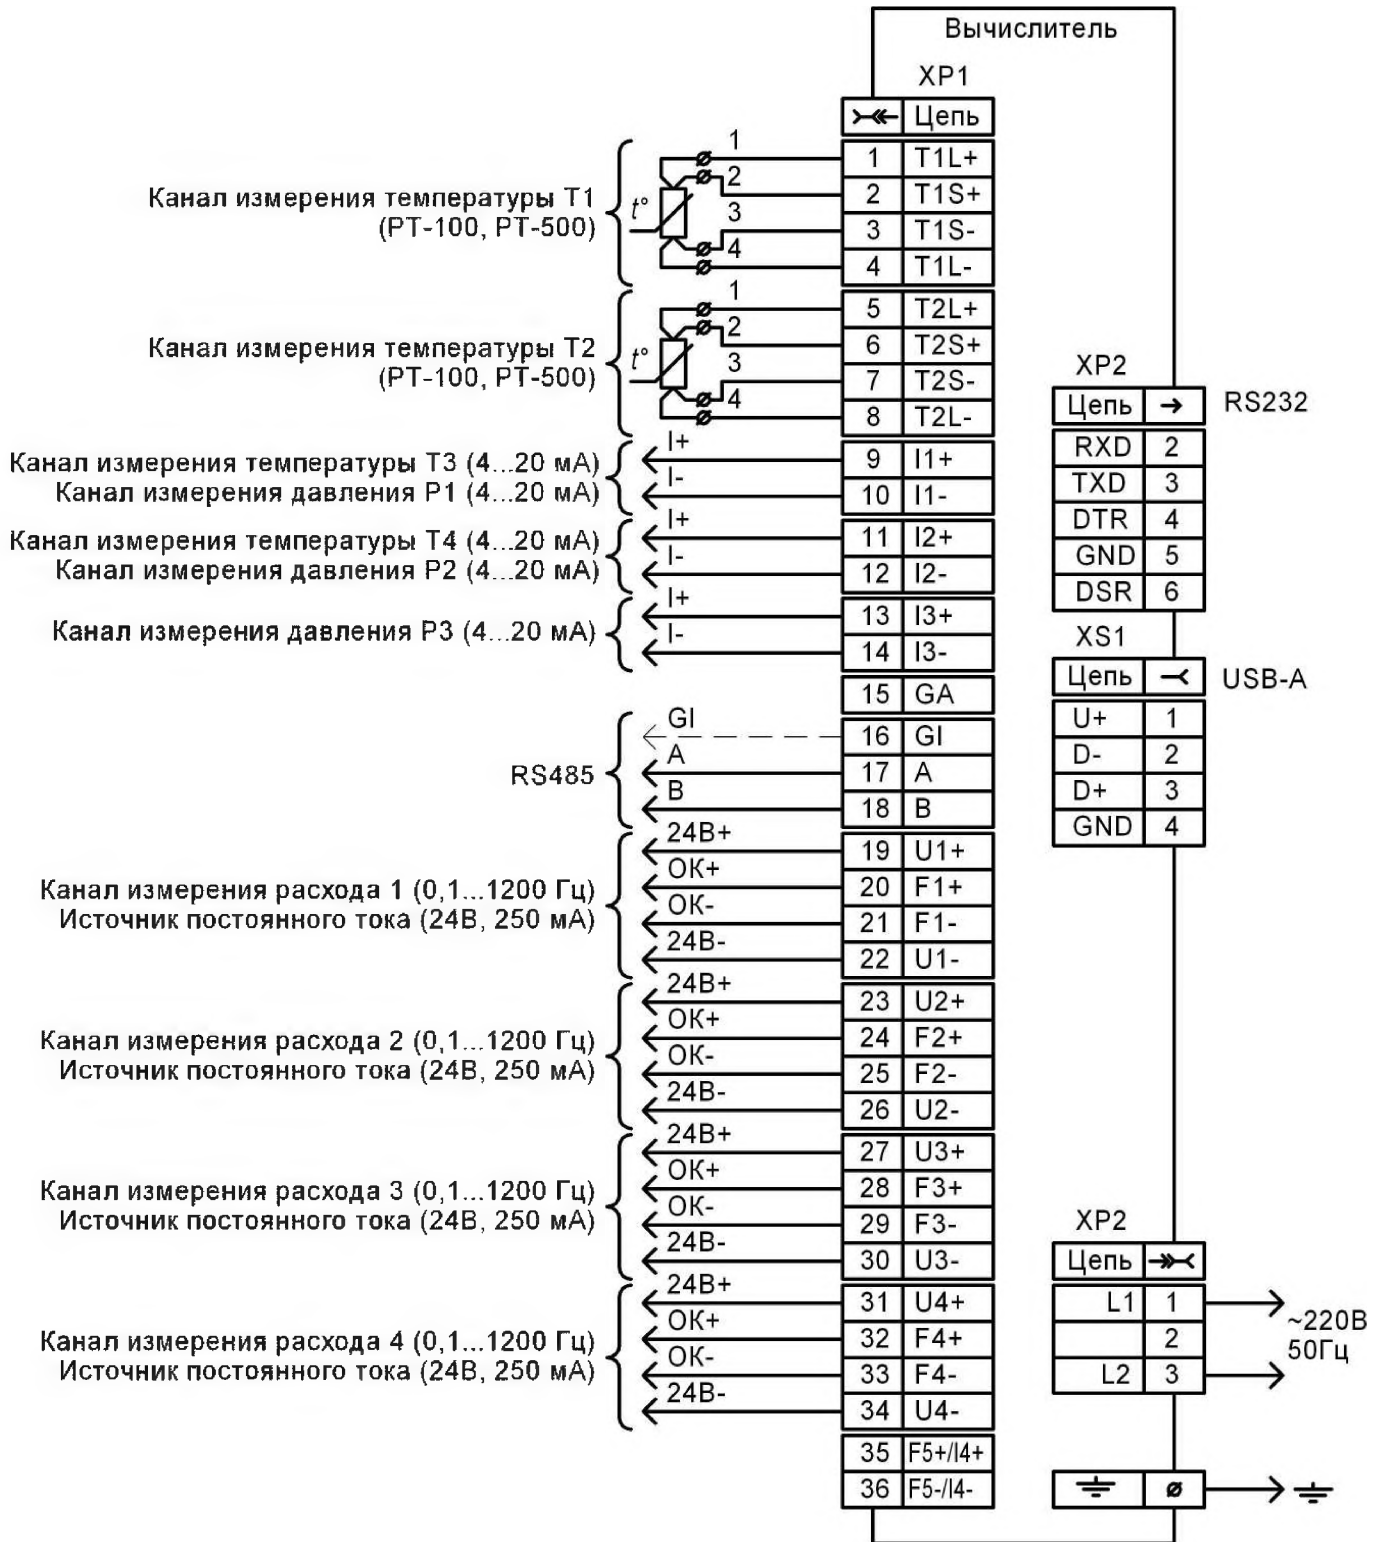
Вычислитель

XP1

| | Цепь |
|---|---|
| 1 | T1L+ |
| 2 | T1S+ |
| 3 | T1S- |
| 4 | T1L- |
| 5 | T2L+ |
| 6 | T2S+ |
| 7 | T2S- |
| 8 | T2L- |
| 9 | I1+ |
| 10 | I1- |
| 11 | I2+ |
| 12 | I2- |
| 13 | I3+ |
| 14 | I3- |
| 15 | GA |
| 16 | GI |
| 17 | A |
| 18 | B |
| 19 | U1+ |
| 20 | F1+ |
| 21 | F1- |
| 22 | U1- |
| 23 | U2+ |
| 24 | F2+ |
| 25 | F2- |
| 26 | U2- |
| 27 | U3+ |
| 28 | F3+ |
| 29 | F3- |
| 30 | U3- |
| 31 | U4+ |
| 32 | F4+ |
| 33 | F4- |
| 34 | U4- |
| 35 | F5+/I4+ |
| 36 | F5-/I4- |

Канал измерения температуры Т1 (PT-100, PT-500)
$t°$ 1 2 3 4

Канал измерения температуры Т2 (PT-100, PT-500)
$t°$ 1 2 3 4

Канал измерения температуры Т3 (4...20 мА)
Канал измерения давления Р1 (4...20 мА)
I+ I-

Канал измерения температуры Т4 (4...20 мА)
Канал измерения давления Р2 (4...20 мА)
I+ I-

Канал измерения давления Р3 (4...20 мА)
I+ I-

RS485
GI A B

Канал измерения расхода 1 (0,1...1200 Гц)
Источник постоянного тока (24В, 250 мА)
24В+ ОК+ ОК- 24В-

Канал измерения расхода 2 (0,1...1200 Гц)
Источник постоянного тока (24В, 250 мА)
24В+ ОК+ ОК- 24В-

Канал измерения расхода 3 (0,1...1200 Гц)
Источник постоянного тока (24В, 250 мА)
24В+ ОК+ ОК- 24В-

Канал измерения расхода 4 (0,1...1200 Гц)
Источник постоянного тока (24В, 250 мА)
24В+ ОК+ ОК- 24В-

XP2 RS232

| Цепь | |
|---|---|
| RXD | 2 |
| TXD | 3 |
| DTR | 4 |
| GND | 5 |
| DSR | 6 |

XS1 USB-A

| Цепь | |
|---|---|
| U+ | 1 |
| D- | 2 |
| D+ | 3 |
| GND | 4 |

XP2

| Цепь | |
|---|---|
| L1 | 1 |
| | 2 |
| L2 | 3 |

~220В 50Гц